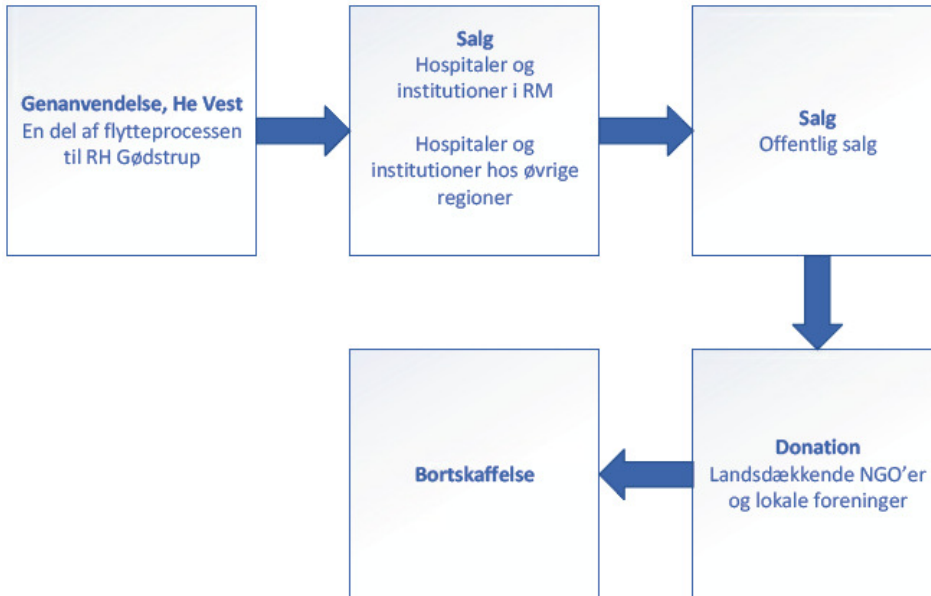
Genanvendelse, He Vest
En del af flytteprocessen til RH Gødstrup

Salg
Hospitaler og institutioner i RM

Hospitaler og institutioner hos øvrige regioner

Salg
Offentlig salg

Donation
Landsdækkende NGO'er og lokale foreninger

Bortskaffelse